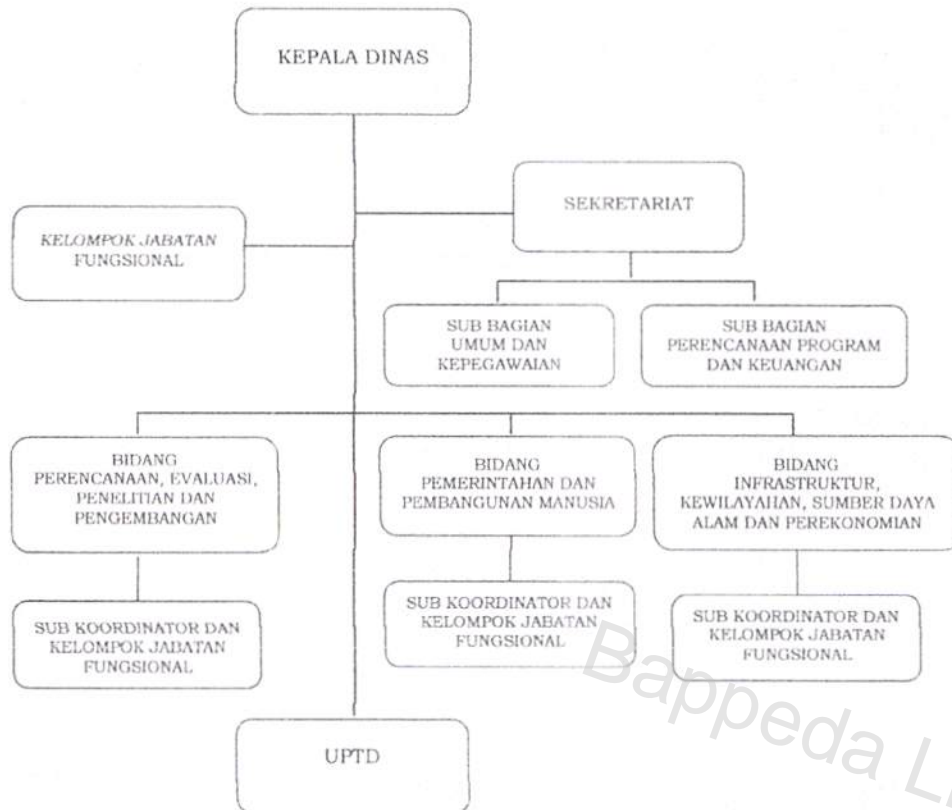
KEPALA DINAS

SEKRETARIAT

KELOMPOK JABATAN FUNGSIONAL

SUB BAGIAN UMUM DAN KEPEGAWAIAN

SUB BAGIAN PERENCANAAN PROGRAM DAN KEUANGAN

BIDANG PERENCANAAN, EVALUASI, PENELITIAN DAN PENGEMBANGAN

BIDANG PEMERINTAHAN DAN PEMBANGUNAN MANUSIA

BIDANG INFRASTRUKTUR, KEWILAYAHAN, SUMBER DAYA ALAM DAN PEREKONOMIAN

SUB KOORDINATOR DAN KELOMPOK JABATAN FUNGSIONAL

SUB KOORDINATOR DAN KELOMPOK JABATAN FUNGSIONAL

SUB KOORDINATOR DAN KELOMPOK JABATAN FUNGSIONAL

UPTD

Bappeda L